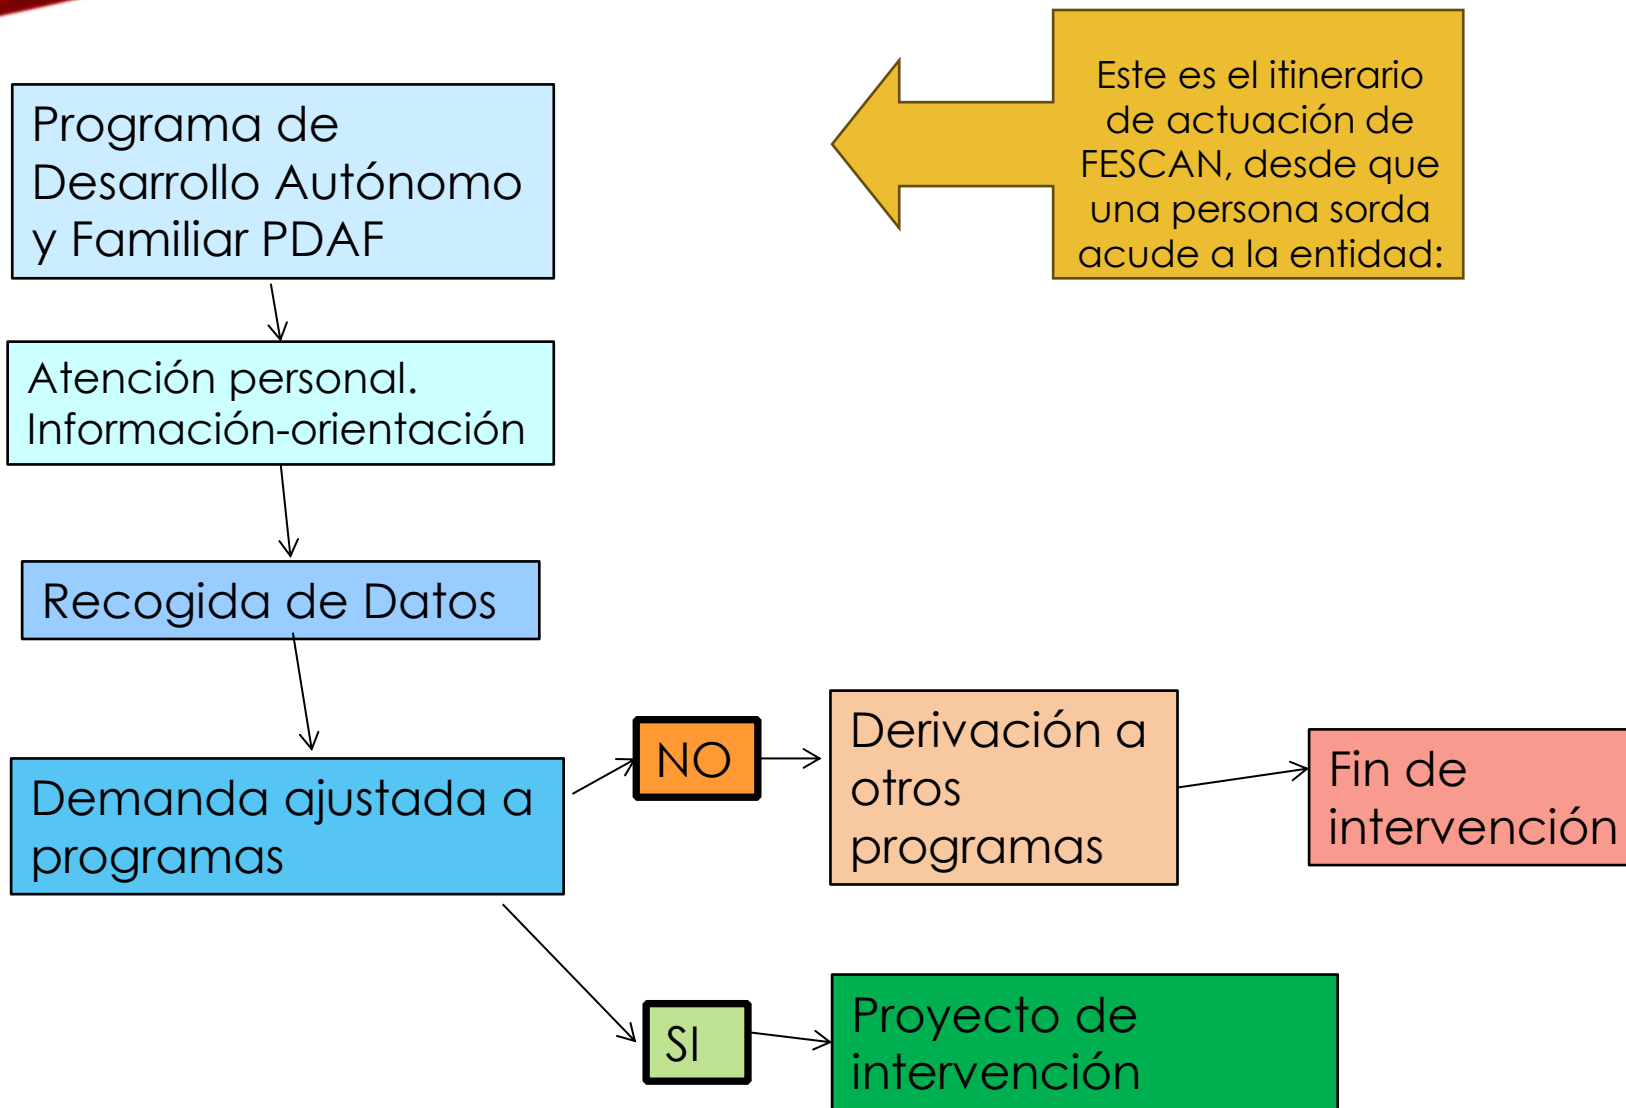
Programa de Desarrollo Autónomo y Familiar PDAF

Este es el itinerario de actuación de FESCAN, desde que una persona sorda acude a la entidad:

Atención personal. Información-orientación

Recogida de Datos

Demanda ajustada a programas

NO

Derivación a otros programas

Fin de intervención

SI

Proyecto de intervención